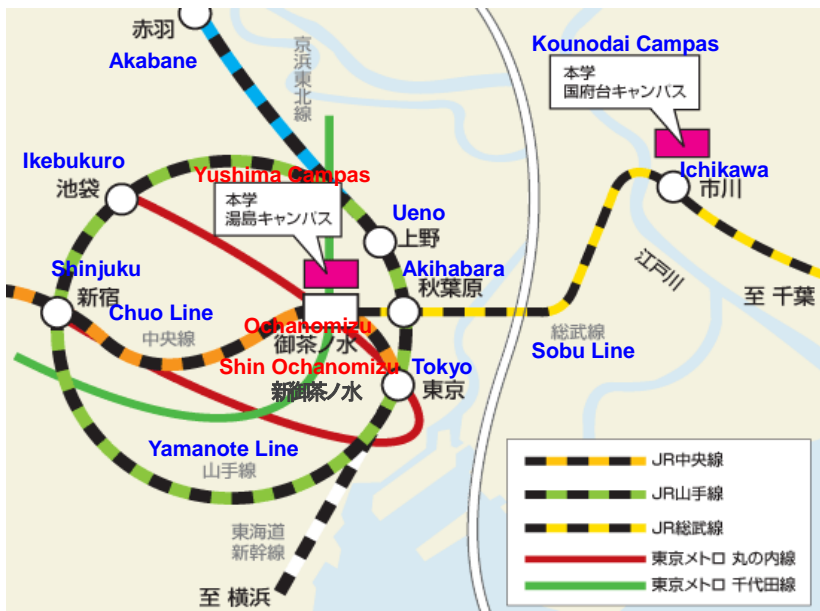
赤羽
Akabane

京浜東北線

Kounodai Campas
本学
国府台キャンパス

Ikebukuro
池袋

Yushima Campas
本学
湯島キャンパス

Ueno
上野

Ichikawa
市川

Shinjuku
新宿

Akihabara
秋葉原

江戸川

至 千葉

Chuo Line
中央線

Ochanomizu
御茶ノ水

Shin Ochanomizu
新御茶ノ水

Tokyo
東京

総武線
Sobu Line

Yamanote Line
山手線

東海道
新幹線

至 横浜

JR中央線
JR山手線
JR総武線
東京メトロ 丸の内線
東京メトロ 千代田線